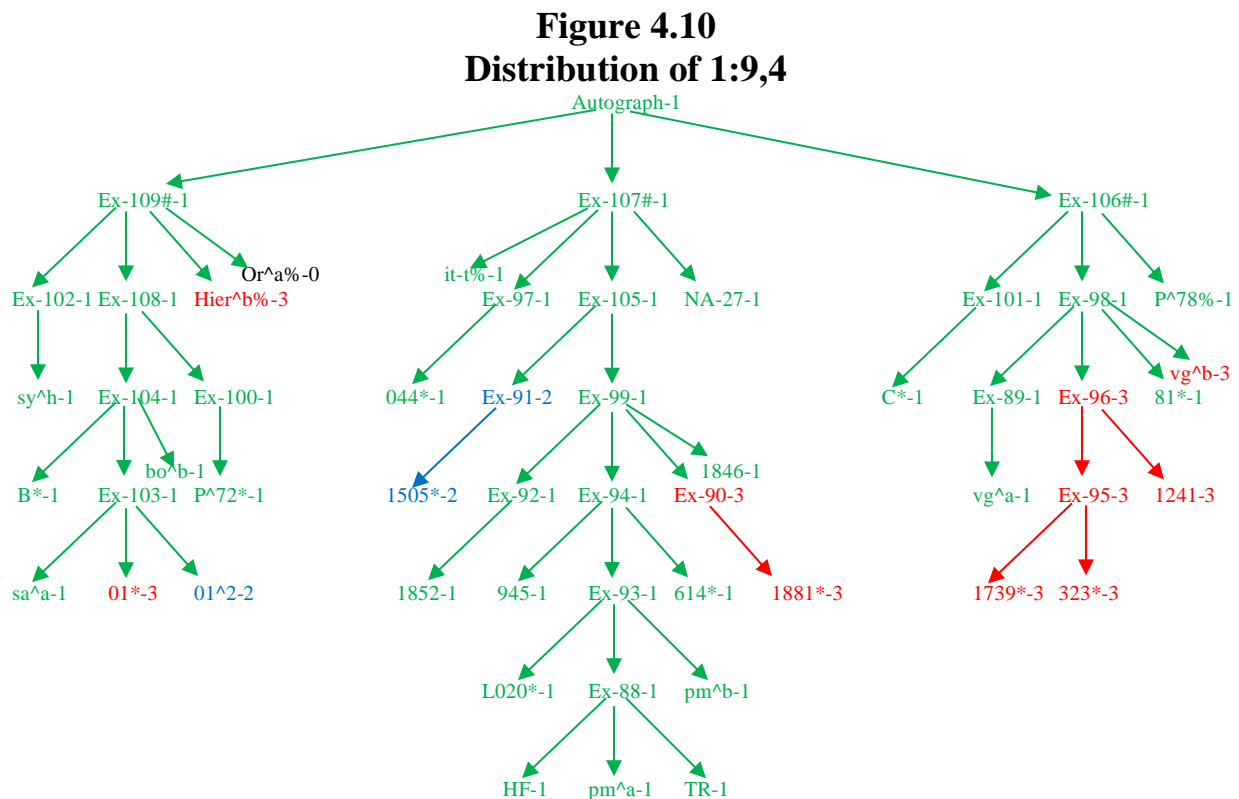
Figure 4.10
Distribution of 1:9,4

Autograph-1

Ex-109#-1
Ex-107#-1
Ex-106#-1

Ex-102-1 Ex-108-1 Hier^b%-3 Or^a%-0
it-t%-1 Ex-97-1 Ex-105-1 NA-27-1
Ex-101-1 Ex-98-1 P^78%-1

sy^h-1 Ex-104-1 Ex-100-1
044*-1 Ex-91-2 Ex-99-1
C*-1 Ex-89-1 Ex-96-3 vg^b-3 81*-1

B*-1 Ex-103-1 bo^b-1 P^72*-1
1505*-2 Ex-92-1 Ex-94-1 Ex-90-3 1846-1
vg^a-1 Ex-95-3 1241-3

sa^a-1 01*-3 01^2-2
1852-1 945-1 Ex-93-1 614*-1 1881*-3
1739*-3 323*-3

L020*-1 Ex-88-1 pm^b-1

HF-1 pm^a-1 TR-1